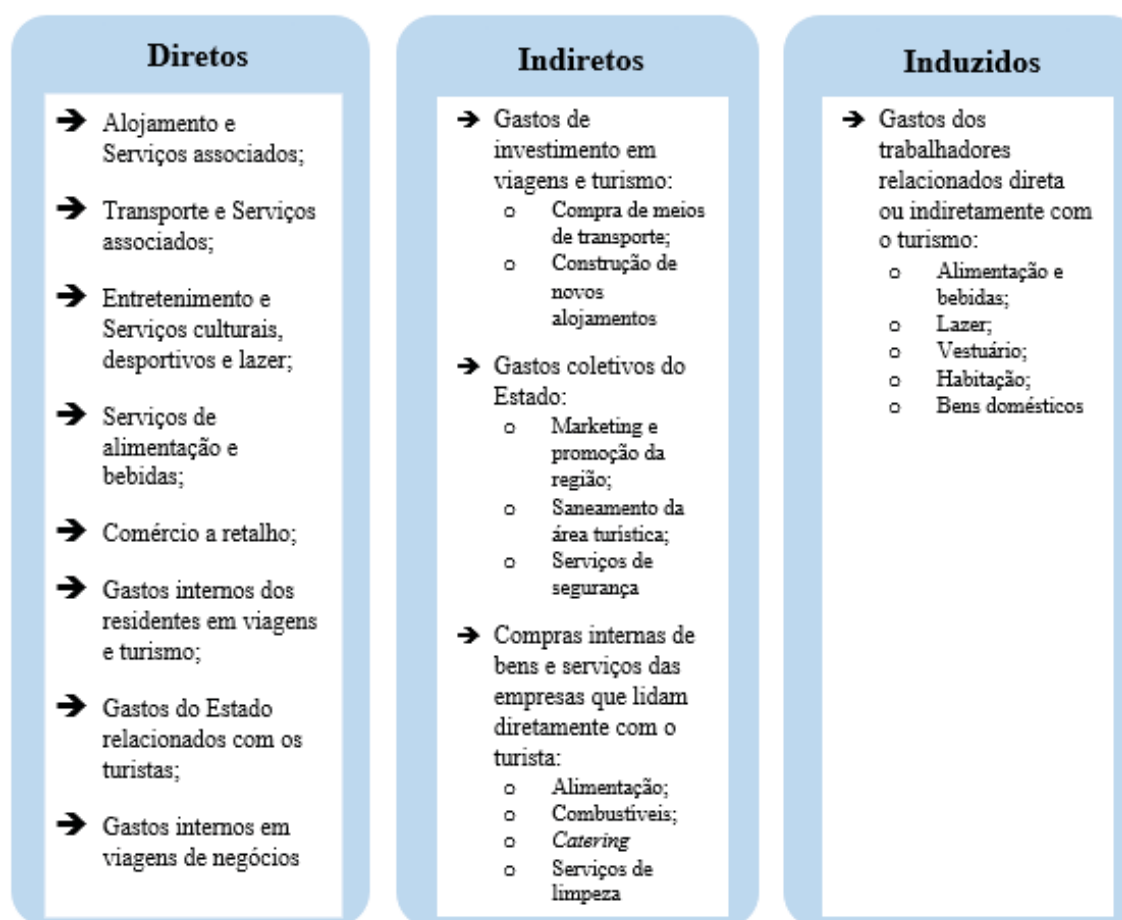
Diretos

➔ Alojamento e Serviços associados;

➔ Transporte e Serviços associados;

➔ Entretenimento e Serviços culturais, desportivos e lazer;

➔ Serviços de alimentação e bebidas;

➔ Comércio a retalho;

➔ Gastos internos dos residentes em viagens e turismo;

➔ Gastos do Estado relacionados com os turistas;

➔ Gastos internos em viagens de negócios

Indiretos

➔ Gastos de investimento em viagens e turismo:
o Compra de meios de transporte;
o Construção de novos alojamentos

➔ Gastos coletivos do Estado:
o Marketing e promoção da região;
o Saneamento da área turística;
o Serviços de segurança

➔ Compras internas de bens e serviços das empresas que lidam diretamente com o turista:
o Alimentação;
o Combustíveis;
o Catering
o Serviços de limpeza

Induzidos

➔ Gastos dos trabalhadores relacionados direta ou indiretamente com o turismo:
o Alimentação e bebidas;
o Lazer;
o Vestuário;
o Habitação;
o Bens domésticos